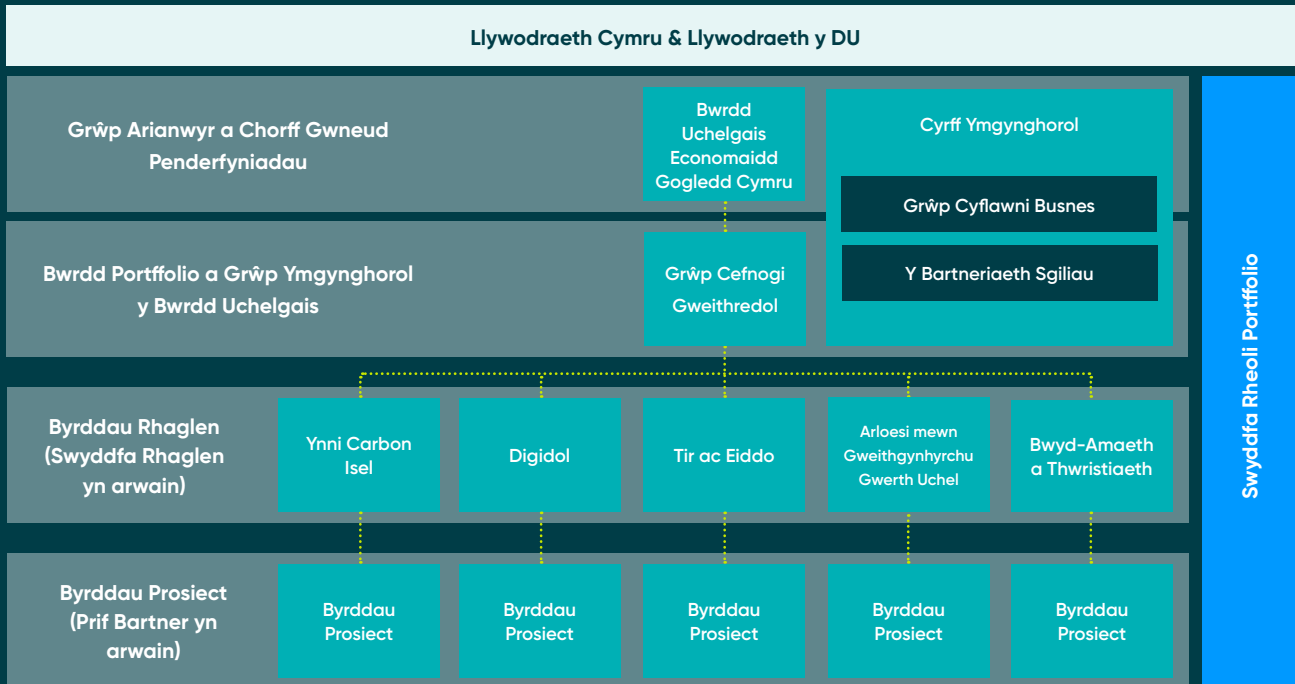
Llywodraeth Cymru & Llywodraeth y DU

Grŵp Arianwyr a Chorff Gwneud Penderfyniadau

Bwrdd Uchelgais Economaidd Gogledd Cymru

Cyrff Ymgynghorol

Grŵp Cyflawni Busnes

Y Bartneriaeth Sgiliau

Bwrdd Portffolio a Grŵp Ymgynghorol y Bwrdd Uchelgais

Grŵp Cefnogi Gweithredol

Byrddau Rhaglen (Swyddfa Rhaglen yn arwain)

Ynni Carbon Isel

Digidol

Tir ac Eiddo

Arloesi mewn Gweithgynhyrchu Gwerth Uchel

Bwyd-Amaeth a Thwristiaeth

Byrddau Prosiect (Prif Bartner yn arwain)

Byrddau Prosiect

Byrddau Prosiect

Byrddau Prosiect

Byrddau Prosiect

Byrddau Prosiect

Swyddfa Rheoli Portffolio